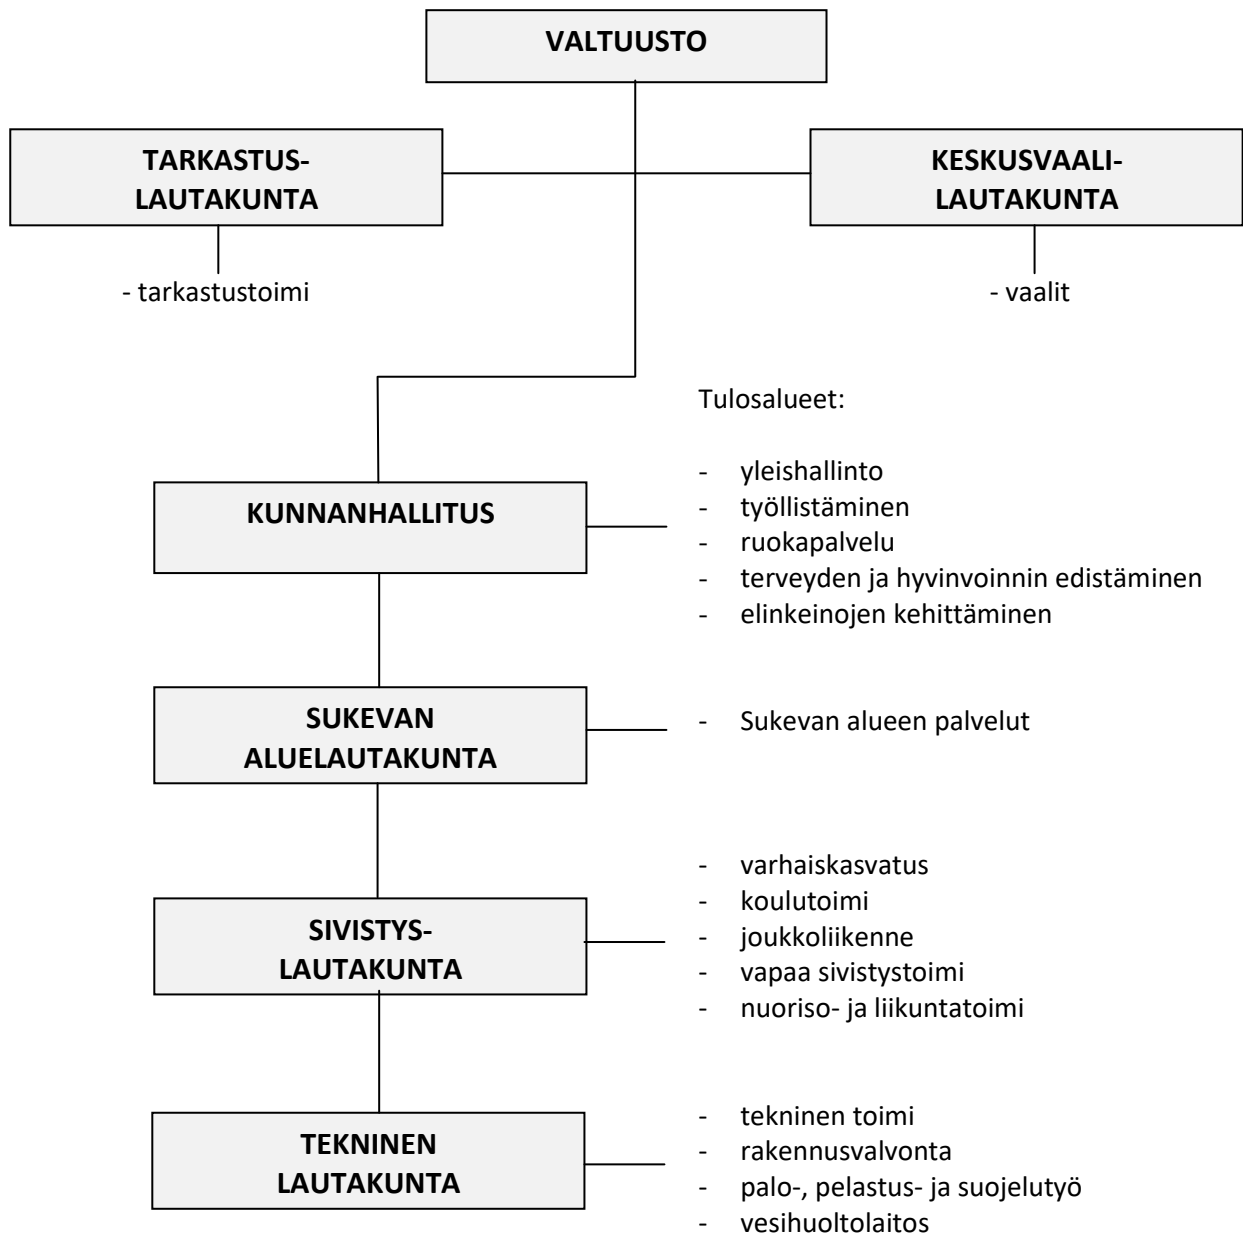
VALTUUSTO

TARKASTUS-
LAUTAKUNTA

- tarkastustoimi

KESKUSVAALI-
LAUTAKUNTA

- vaalit

Tulosalueet:

KUNNANHALLITUS

- yleishallinto
- työllistäminen
- ruokapalvelu
- terveyden ja hyvinvoinnin edistäminen
- elinkeinojen kehittäminen

SUKEVAN
ALUELAUTAKUNTA

- Sukevan alueen palvelut

SIVISTYS-
LAUTAKUNTA

- varhaiskasvatus
- koulutoimi
- joukkoliikenne
- vapaa sivistystoimi
- nuoriso- ja liikuntatoimi

TEKNINEN
LAUTAKUNTA

- tekninen toimi
- rakennusvalvonta
- palo-, pelastus- ja suojelutyö
- vesihuoltolaitos